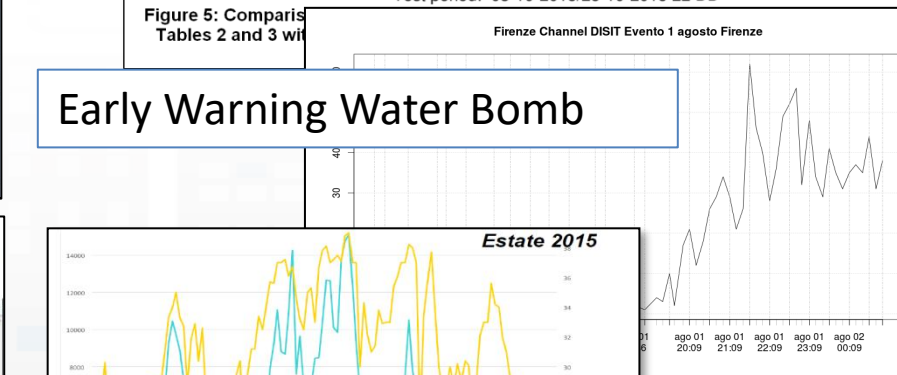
Figure 5: Comparis
Tables 2 and 3 wit

Firenze Channel DISIT Evento 1 agosto Firenze

Early Warning Water Bomb

40
30

01
6
ago 01
20:09
ago 01
21:09
ago 01
22:09
ago 01
23:09
ago 02
00:09

Estate 2015

14000
12000
10000
8000

36
34
32
30